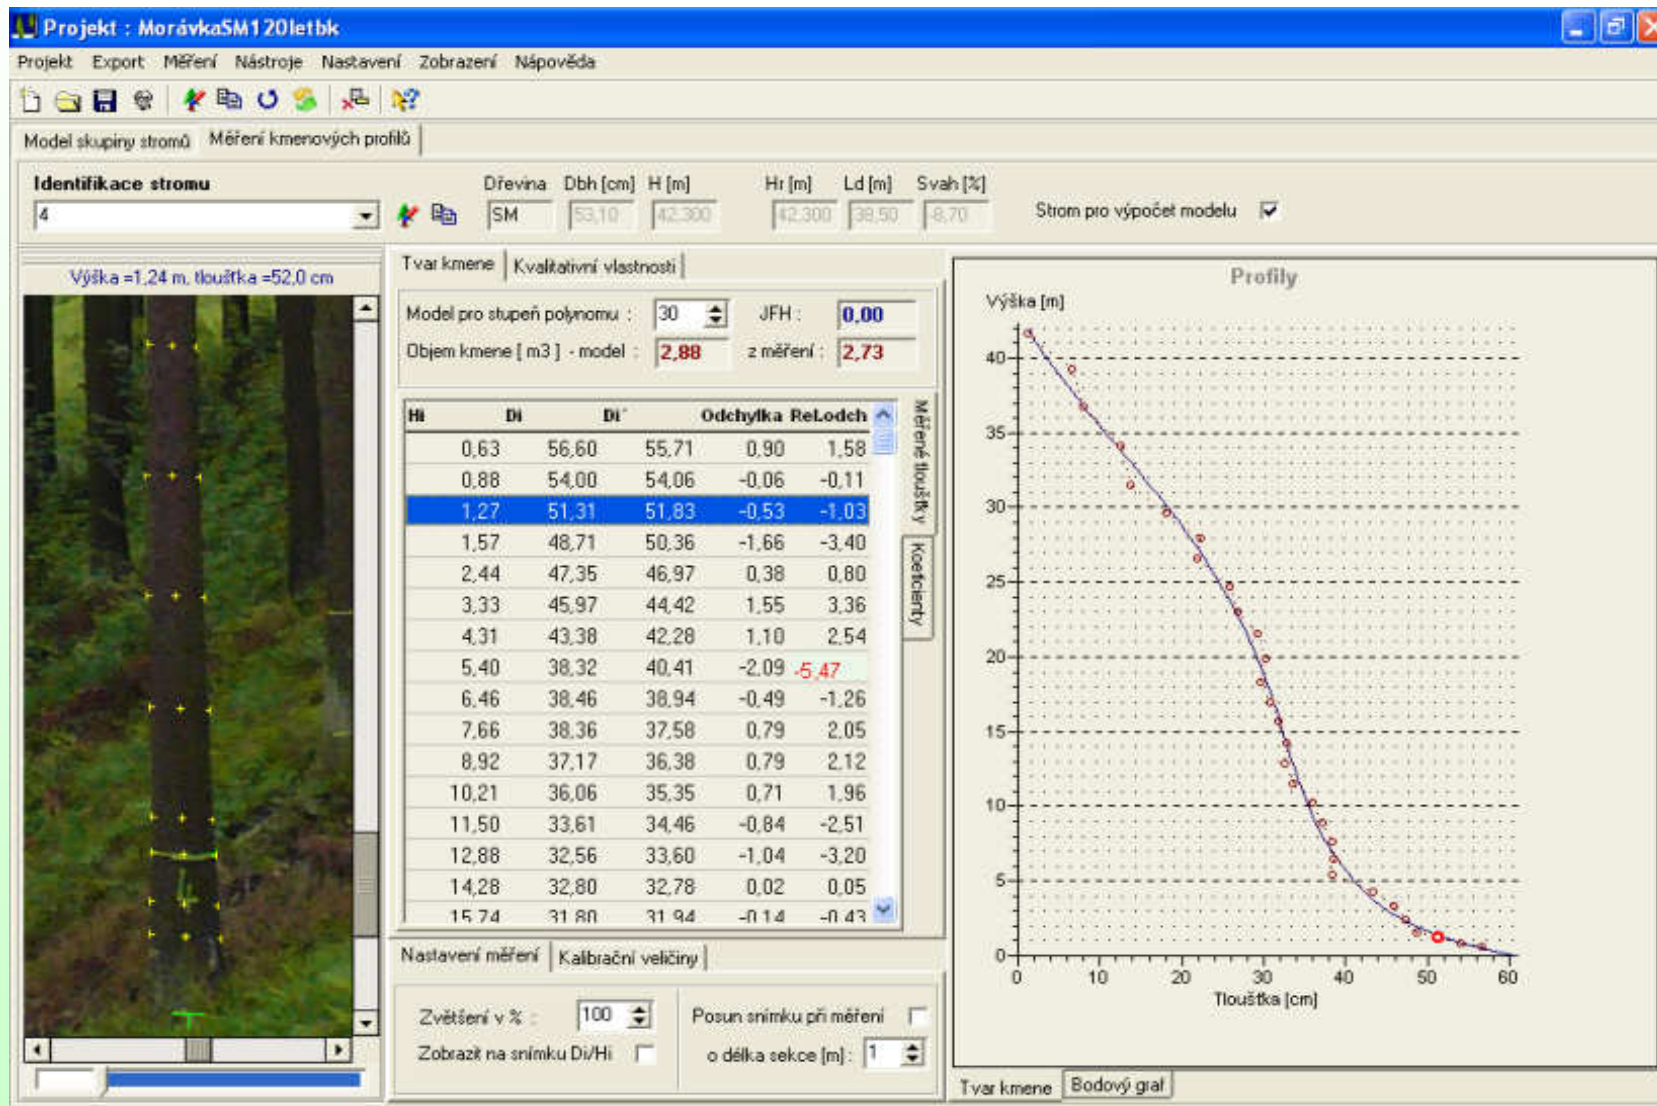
Projekt : MorávkaSM120letbk

Projekt Export Měření Nástroje Nastavení Zobrazení Nápověda

Model skupiny stromů Měření kmenových profilů

Identifikace stromu
4

Dřevina SM
Dbh [cm] 53,10
H [m] 42,300
Hr [m] 42,300
Ld [m] 38,50
Svah [%] 8,70
Strom pro výpočet modelu

Výška =1,24 m, tloušťka =52,0 cm

Tvar kmene Kvalitativní vlastnosti

Model pro stupeň polynomu : 30
JFH : 0,00
Objem kmene [ m3 ] - model : 2,88
z měření : 2,73

| Hi | Di | Di' | Odchylka | Rel.odch |
|---|---|---|---|---|
| 0,63 | 56,60 | 55,71 | 0,90 | 1,58 |
| 0,88 | 54,00 | 54,06 | -0,06 | -0,11 |
| 1,27 | 51,31 | 51,83 | -0,53 | -1,03 |
| 1,57 | 48,71 | 50,36 | -1,66 | -3,40 |
| 2,44 | 47,35 | 46,97 | 0,38 | 0,80 |
| 3,33 | 45,97 | 44,42 | 1,55 | 3,36 |
| 4,31 | 43,38 | 42,28 | 1,10 | 2,54 |
| 5,40 | 38,32 | 40,41 | -2,09 | -5,47 |
| 6,46 | 38,46 | 38,94 | -0,49 | -1,26 |
| 7,66 | 38,36 | 37,58 | 0,79 | 2,05 |
| 8,92 | 37,17 | 36,38 | 0,79 | 2,12 |
| 10,21 | 36,06 | 35,35 | 0,71 | 1,96 |
| 11,50 | 33,61 | 34,46 | -0,84 | -2,51 |
| 12,88 | 32,56 | 33,60 | -1,04 | -3,20 |
| 14,28 | 32,80 | 32,78 | 0,02 | 0,05 |
| 15,74 | 31,80 | 31,94 | -0,14 | -0,43 |

Měřené tloušťky Koeficienty

Nastavení měření Kalibrační veličiny

Zvětšení v % : 100
Zobrazit na snímku Di/Hi
Posun snímku při měření
o délka sekce [m] : 1

Profily
Výška [m]
40 35 30 25 20 15 10 5 0
0 10 20 30 40 50 60
Tloušťka [cm]

Tvar kmene Bodový graf